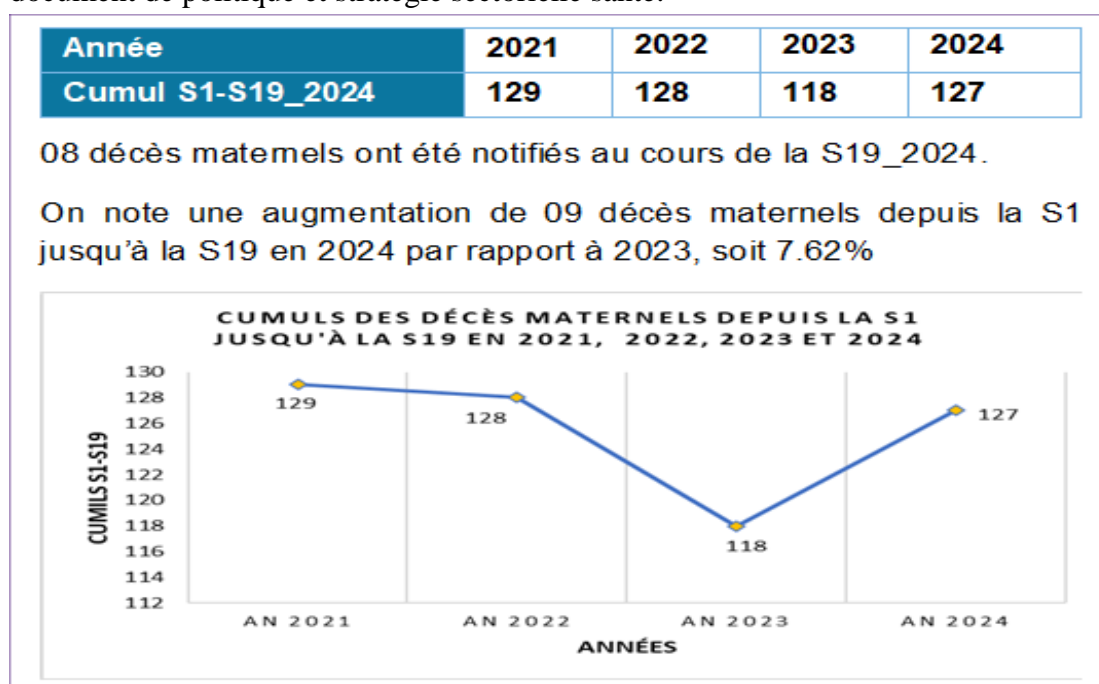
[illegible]

| Année | 2021 | 2022 | 2023 | 2024 |
|---|---|---|---|---|
| Cumul S1-S19_2024 | 129 | 128 | 118 | 127 |

08 décès matemels ont été notifiés au cours de la S19_2024.

On note une augmentation de 09 décès maternels depuis la S1 jusqu'à la S19 en 2024 par rapport à 2023, soit 7.62%

CUMULS DES DÉCÈS MATERNELS DEPUIS LA S1 JUSQU'À LA S19 EN 2021, 2022, 2023 ET 2024

CUMILS S1-S19

130
128
126
124
122
120
118
116
114
112

129
128
118
127

AN 2021
AN 2022
AN 2023
AN 2024

ANNÉES